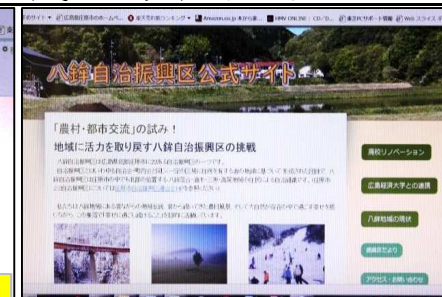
サイト ▼ 広島県庁のホームペ... 楽天市場ランキング ▼ Amazon.co.jp 本から家... HMV ONLINE: CD/D... 楽天サポート情報 Web スライス

八鉢自治振興区公式サイト

「農村・都市交流」の試み！
地域に活力を取り戻す八鉢自治振興区の挑戦

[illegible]

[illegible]

廃校リノベーション

広島経済大学との連携

八鉢地域の現状

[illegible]

アクセス・お問い合わせ